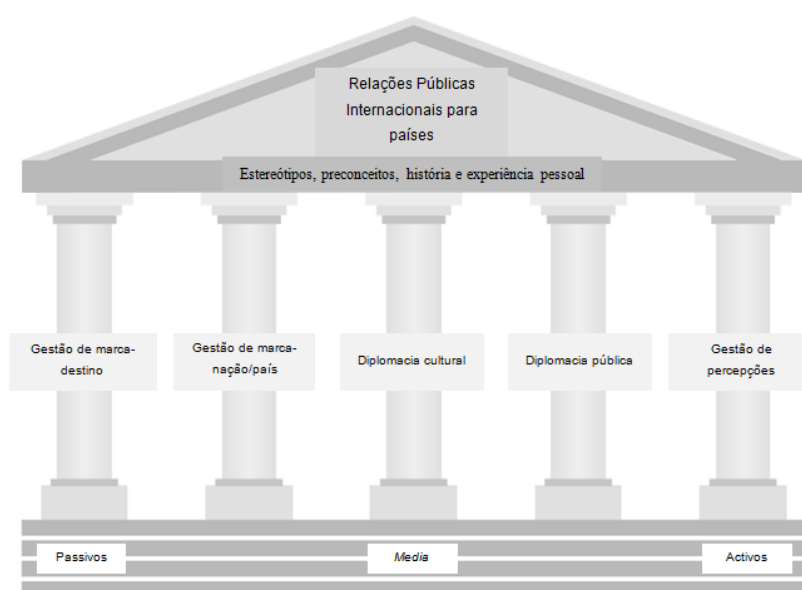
Relações Públicas Internacionais para países

Estereótipos, preconceitos, história e experiência pessoal

Gestão de marca-destino

Gestão de marca-nação/país

Diplomacia cultural

Diplomacia pública

Gestão de percepções

Passivos

*Media*

Activos